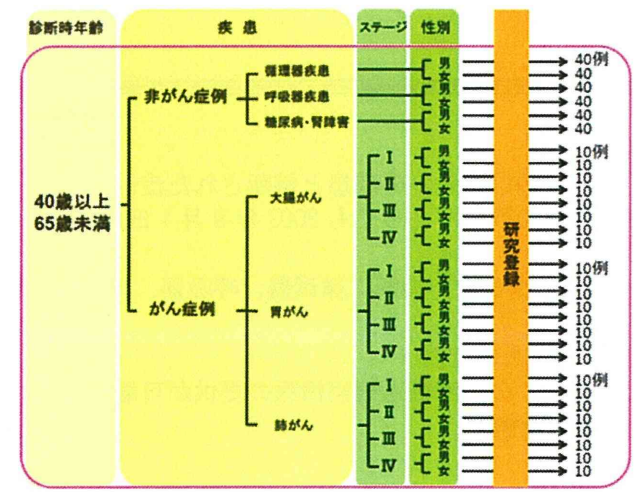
診断時年齢

疾患

ステージ

性別

40歳以上
65歳未満

非がん症例

循環器疾患
呼吸器疾患
糖尿病・腎障害

男
女
男
女
男
女

40例
40
40
40
40
40

がん症例

大腸がん

Ⅰ
Ⅱ
Ⅲ
Ⅳ

男
女
男
女
男
女
男
女

10例
10
10
10
10
10
10
10

胃がん

Ⅰ
Ⅱ
Ⅲ
Ⅳ

男
女
男
女
男
女
男
女

10例
10
10
10
10
10
10
10

肺がん

Ⅰ
Ⅱ
Ⅲ
Ⅳ

男
女
男
女
男
女
男
女

10例
10
10
10
10
10
10
10

研究登録